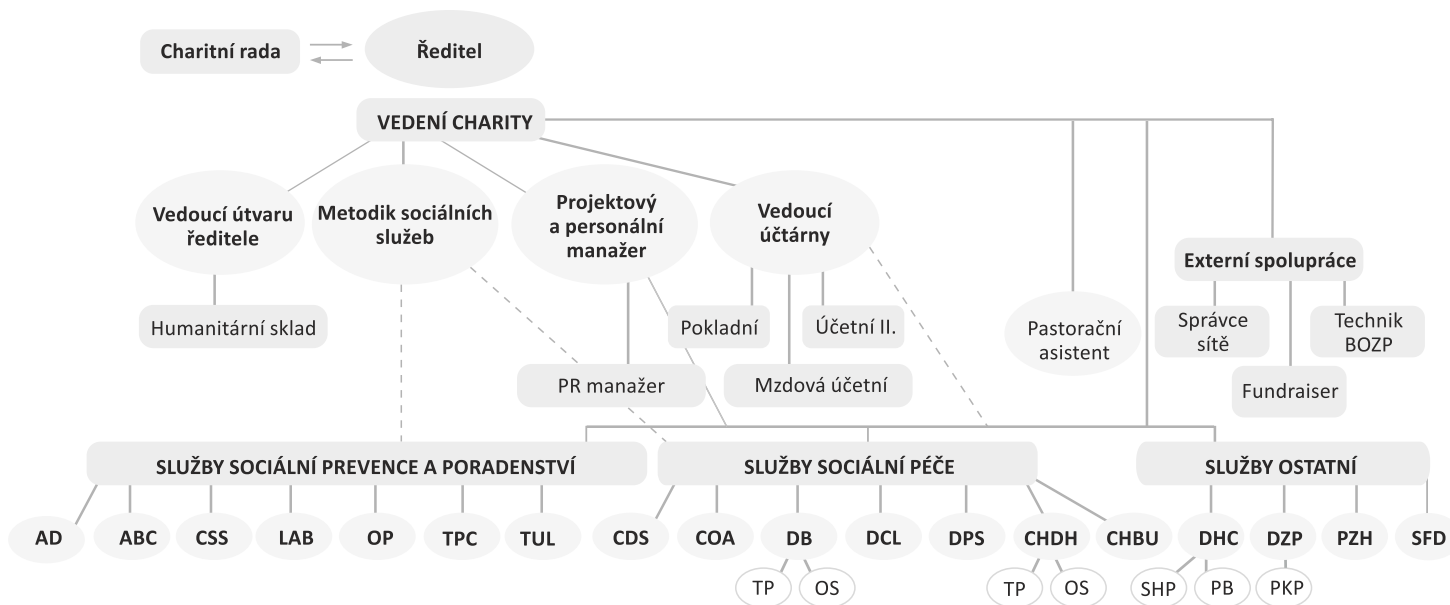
Charitní rada

Ředitel

VEDENÍ CHARITY

Vedoucí útvaru ředitele

Metodik sociálních služeb

Projektový a personální manažer

Vedoucí účtárny

Humanitární sklad

Pokladní

Účetní II.

PR manažer

Mzdová účetní

Pastorační asistent

Externí spolupráce

Správce sítě

Technik BOZP

Fundraiser

SLUŽBY SOCIÁLNÍ PREVENCE A PORADENSTVÍ

SLUŽBY SOCIÁLNÍ PÉČE

SLUŽBY OSTATNÍ

AD

ABC

CSS

LAB

OP

TPC

TUL

CDS

COA

DB

DCL

DPS

CHDH

CHBU

DHC

DZP

PZH

SFD

TP

OS

TP

OS

SHP

PB

PKP